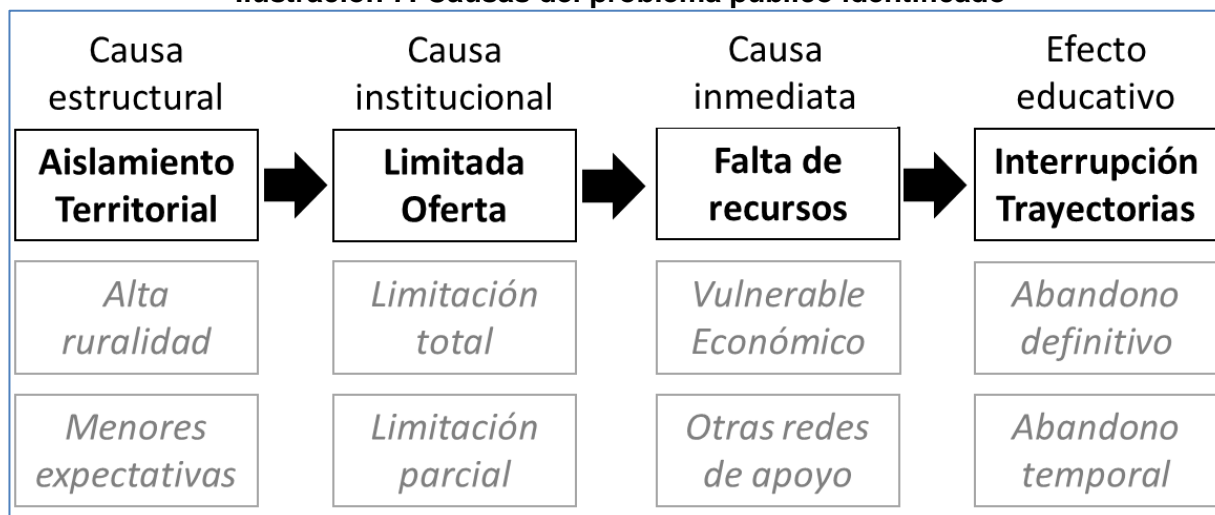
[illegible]

Causa estructural

Aislamiento Territorial

Alta ruralidad

Menores expectativas

Causa institucional

Limitada Oferta

Limitación total

Limitación parcial

Causa inmediata

Falta de recursos

Vulnerable Económico

Otras redes de apoyo

Efecto educativo

Interrupción Trayectorias

Abandono definitivo

Abandono temporal